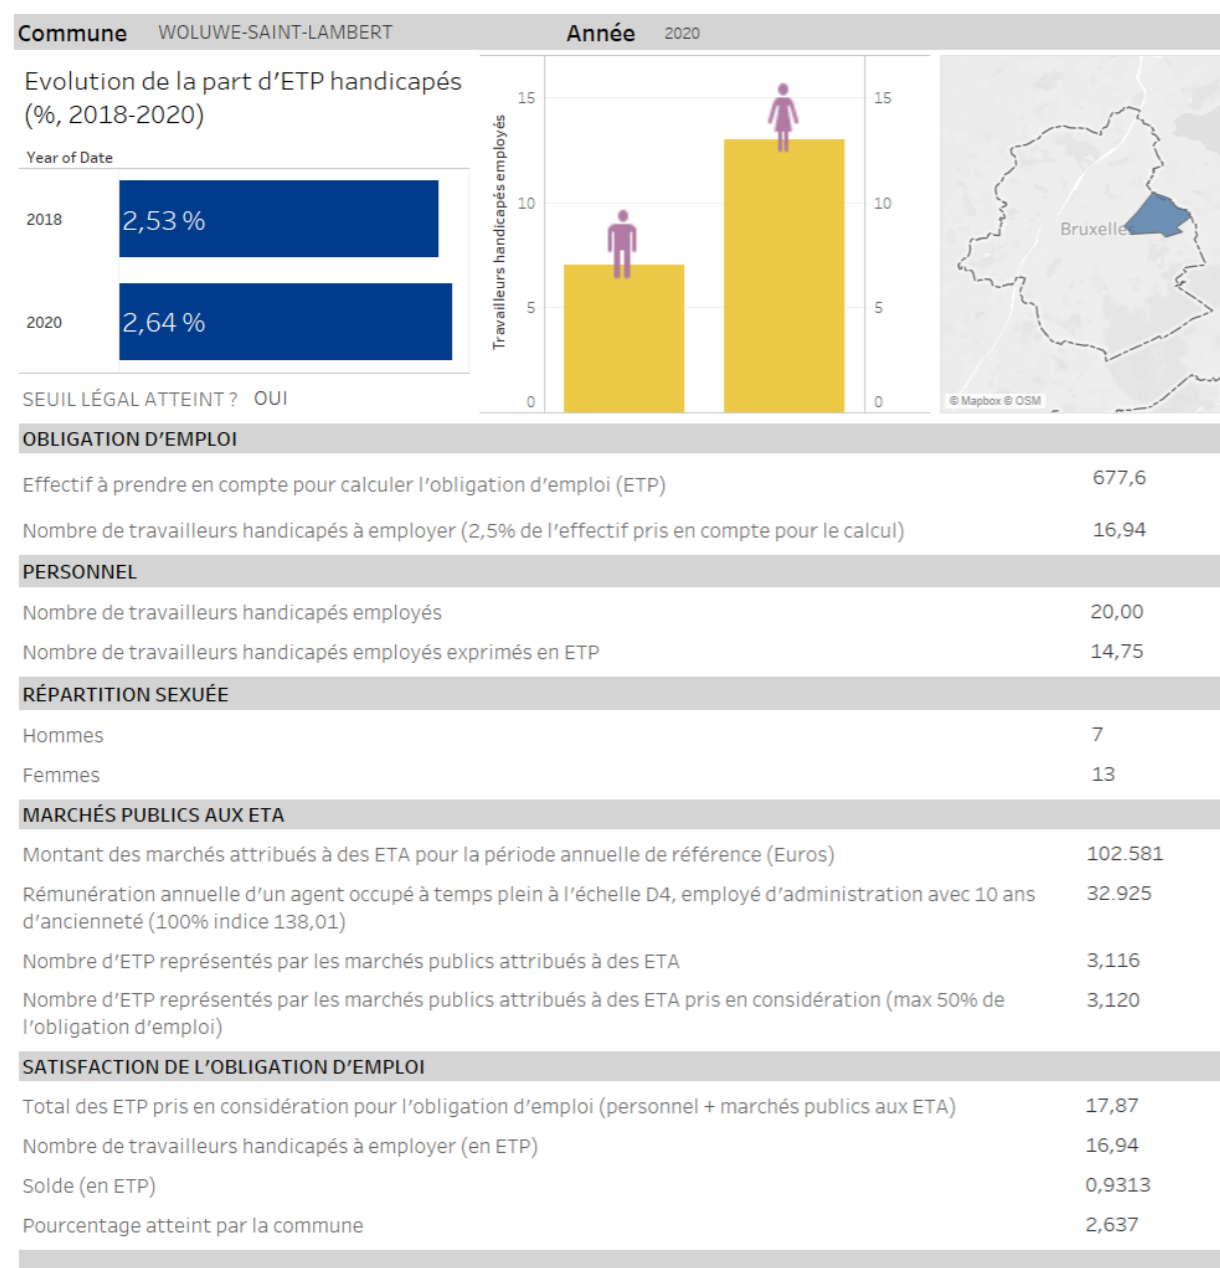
Commune WOLUWE-SAINT-LAMBERT Année 2020

Evolution de la part d'ETP handicapés (%, 2018-2020)

Year of Date

| | |
|---|---|
| 2018 | 2,53 % |
| 2020 | 2,64 % |

SEUIL LÉGAL ATTEINT ? OUI

Travailleurs handicapés employés

15
10
5
0

15
10
5
0

Bruxelles

© Mapbox © OSM

OBLIGATION D'EMPLOI

| | |
|---|---|
| Effectif à prendre en compte pour calculer l'obligation d'emploi (ETP) | 677,6 |
| Nombre de travailleurs handicapés à employer (2,5% de l'effectif pris en compte pour le calcul) | 16,94 |

PERSONNEL

| | |
|---|---|
| Nombre de travailleurs handicapés employés | 20,00 |
| Nombre de travailleurs handicapés employés exprimés en ETP | 14,75 |

RÉPARTITION SEXUÉE

| | |
|---|---|
| Hommes | 7 |
| Femmes | 13 |

MARCHÉS PUBLICS AUX ETA

| | |
|---|---|
| Montant des marchés attribués à des ETA pour la période annuelle de référence (Euros) | 102.581 |
| Rémunération annuelle d'un agent occupé à temps plein à l'échelle D4, employé d'administration avec 10 ans d'ancienneté (100% indice 138,01) | 32.925 |
| Nombre d'ETP représentés par les marchés publics attribués à des ETA | 3,116 |
| Nombre d'ETP représentés par les marchés publics attribués à des ETA pris en considération (max 50% de l'obligation d'emploi) | 3,120 |

SATISFACTION DE L'OBLIGATION D'EMPLOI

| | |
|---|---|
| Total des ETP pris en considération pour l'obligation d'emploi (personnel + marchés publics aux ETA) | 17,87 |
| Nombre de travailleurs handicapés à employer (en ETP) | 16,94 |
| Solde (en ETP) | 0,9313 |
| Pourcentage atteint par la commune | 2,637 |